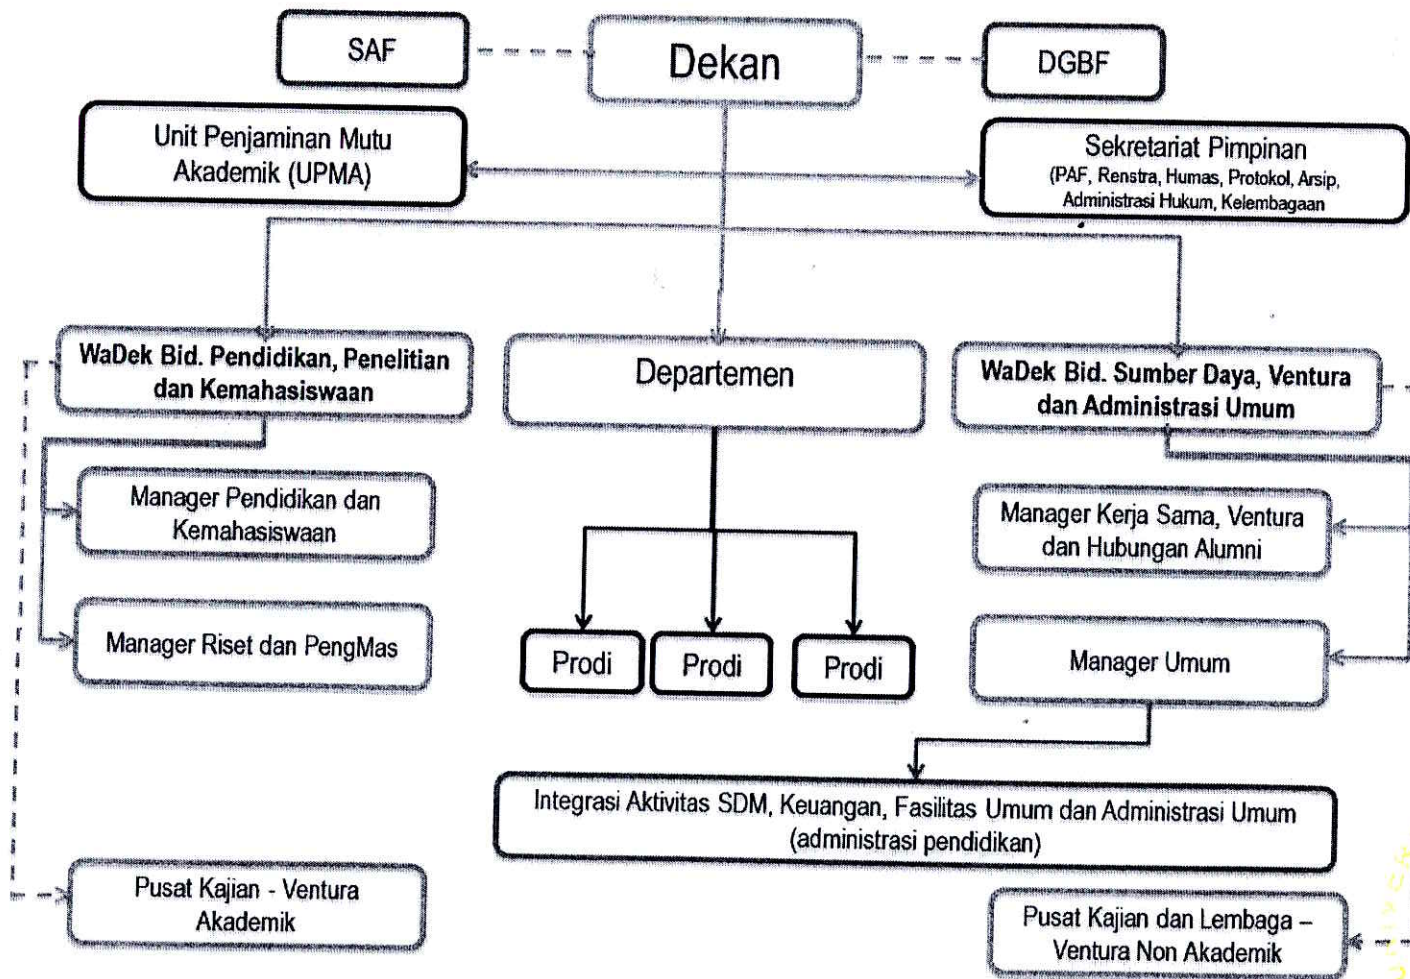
SAF

Dekan

DGBF

Unit Penjaminan Mutu Akademik (UPMA)

Sekretariat Pimpinan (PAF, Renstra, Humas, Protokol, Arsip, Administrasi Hukum, Kelembagaan

WaDek Bid. Pendidikan, Penelitian dan Kemahasiswaan

Departemen

WaDek Bid. Sumber Daya, Ventura dan Administrasi Umum

Manager Pendidikan dan Kemahasiswaan

Manager Kerja Sama, Ventura dan Hubungan Alumni

Manager Riset dan PengMas

Prodi

Prodi

Prodi

Manager Umum

Integrasi Aktivitas SDM, Keuangan, Fasilitas Umum dan Administrasi Umum (administrasi pendidikan)

Pusat Kajian - Ventura Akademik

Pusat Kajian dan Lembaga – Ventura Non Akademik